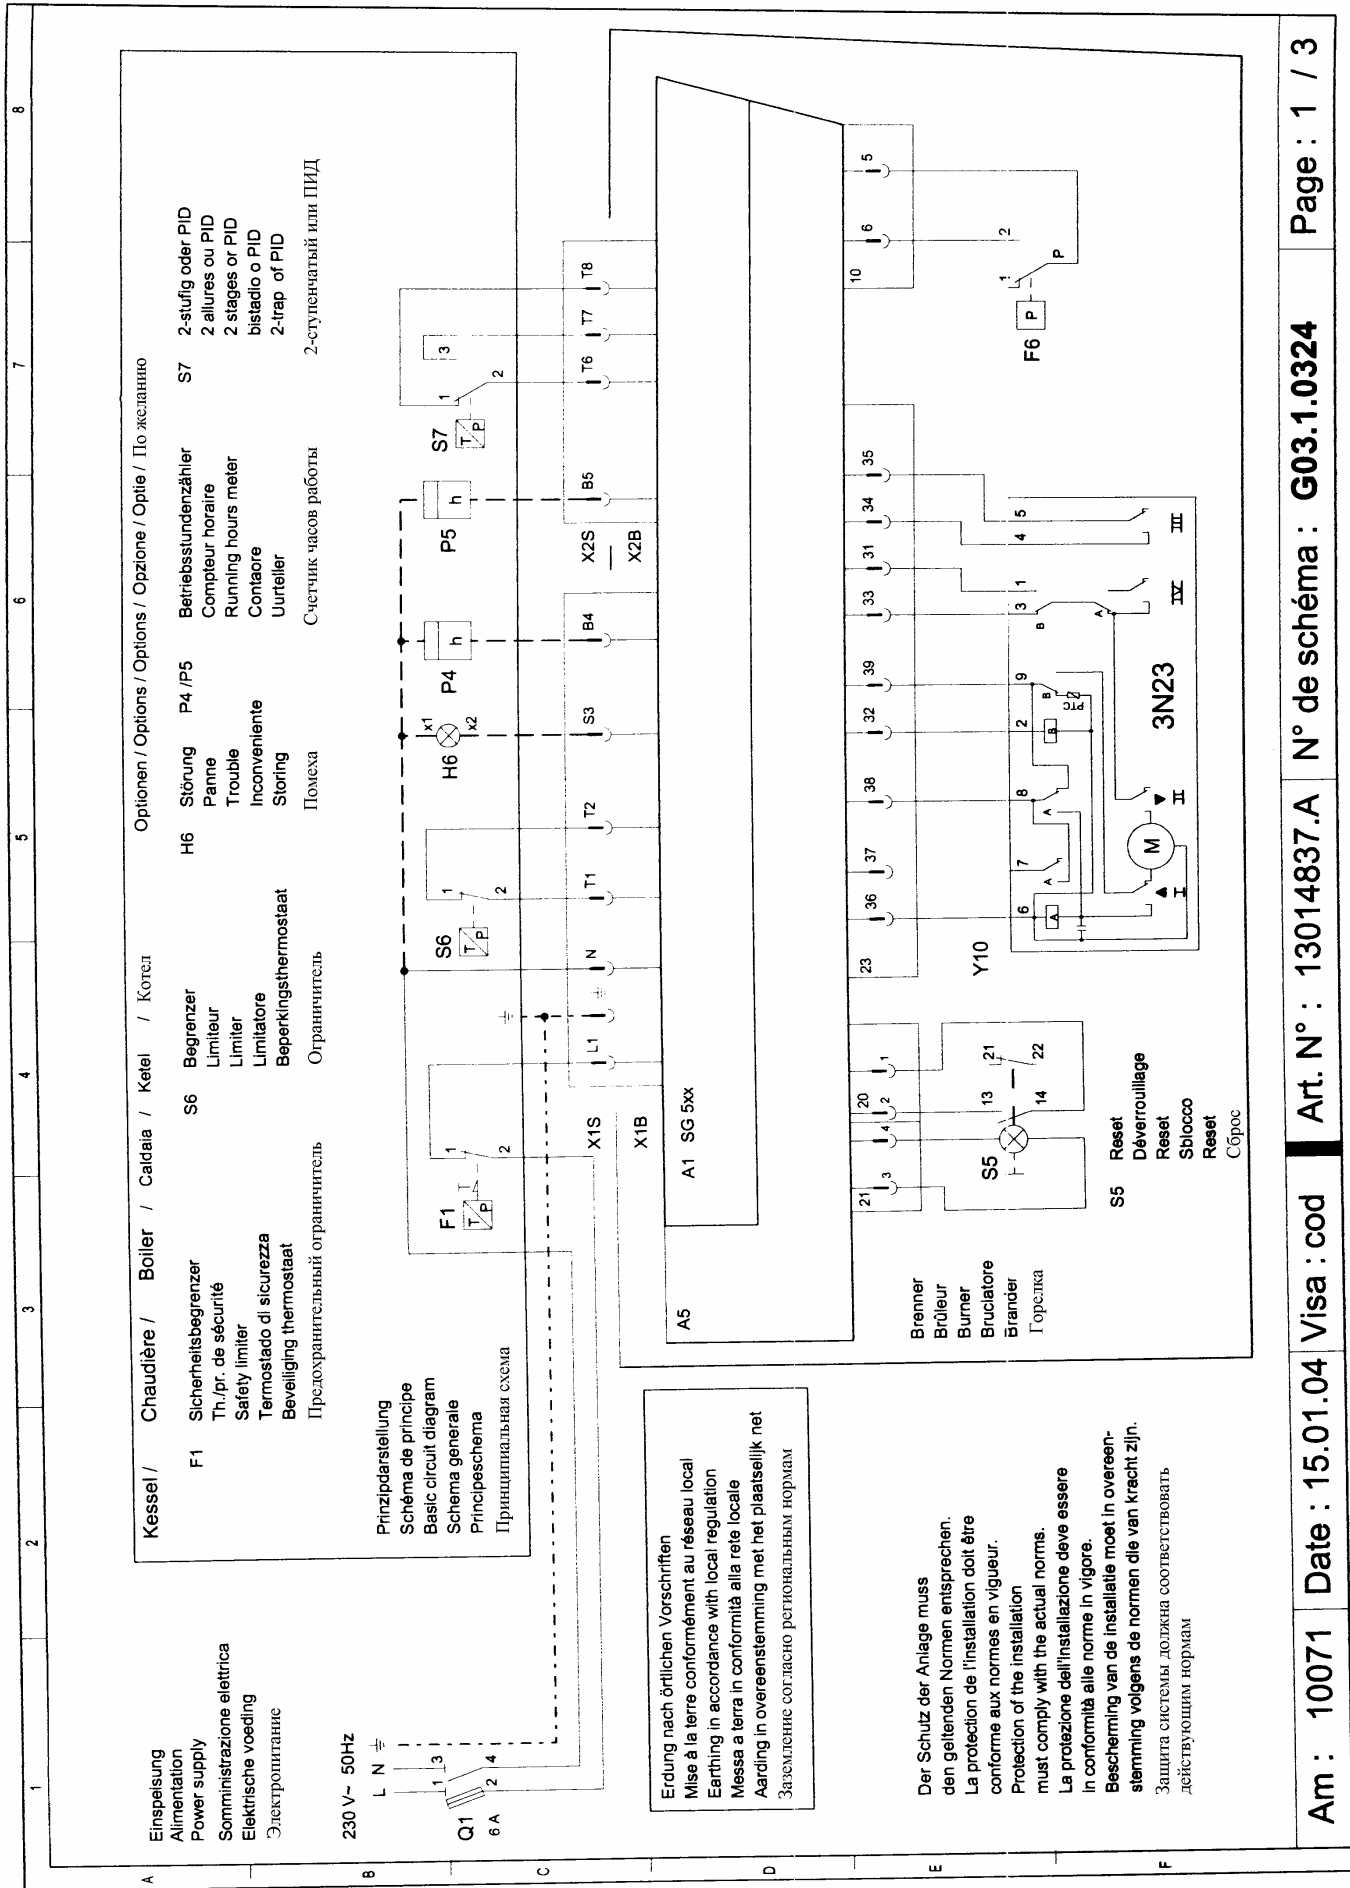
Kessel / Chaudière / Boiler / Caldaia / Ketel / Котел

F1 Sicherheitsbegrenzer
Th./pr. de sécurité
Safety limiter
Termostado di sicurezza
Beveiliging thermostaat
Предохранительный ограничитель

S6 Begrenzer
Limiteur
Limiter
Limitatore
Beperkingsthermostaat
Ограничитель

Optionen / Options / Options / Opzione / Optie / По желанию

H6 Störung
Panne
Trouble
Inconveniente
Storing
Помеха

P4 /P5 Betriebsstundenzähler
Compteur horaire
Running hours meter
Contaore
Uurteller
Счетчик часов работы

S7 2-stufig oder PID
2 allures ou PID
2 stages or PID
bistadio o PID
2-trap of PID
2-ступенчатый или ПИД

Prinzipdarstellung
Schéma de principe
Basic circuit diagram
Schema generale
Principeschema
Принципиальная схема

Einspeisung
Alimentation
Power supply
Somministrazione elettrica
Elektrische voeding
Электропитание

230 V~ 50Hz
L N

Q1
6 A

F1 T P
S6 T P
H6 x1 x2
P4 h
P5 h
S7 T P
F6 P

X1S
X1B
L1 N S3 B4 B5 T1 T2 T6 T7 T8
X2S
X2B

A1 SG 5xx
A5

21 3 20 4 2 1 23 36 37 38 32 39 33 31 34 35 10 6 5

S5 13 14 21 22
Y10
3N23
M

Brenner
Brûleur
Burner
Bruciatore
Brander
Горелка

S5 Reset
Déverrouillage
Reset
Sblocco
Reset
Сброс

Erdung nach örtlichen Vorschriften
Mise à la terre conformément au réseau local
Earthing in accordance with local regulation
Messa a terra in conformità alla rete locale
Aarding in overeenstemming met het plaatselijk net
Заземление согласно региональным нормам

Der Schutz der Anlage muss den geltenden Normen entsprechen.
La protection de l'installation doit être conforme aux normes en vigueur.
Protection of the installation must comply with the actual norms.
La protezione dell'installazione deve essere in conformità alle norme in vigore.
Bescherming van de installatie moet in overeenstemming volgens de normen die van kracht zijn.
Защита системы должна соответствовать действующим нормам

Am : 10071 | Date : 15.01.04 | Visa : cod | Art. N° : 13014837.A | N° de schéma : G03.1.0324 | Page : 1 / 3

1 2 3 4 5 6 7 8
A B C D E F